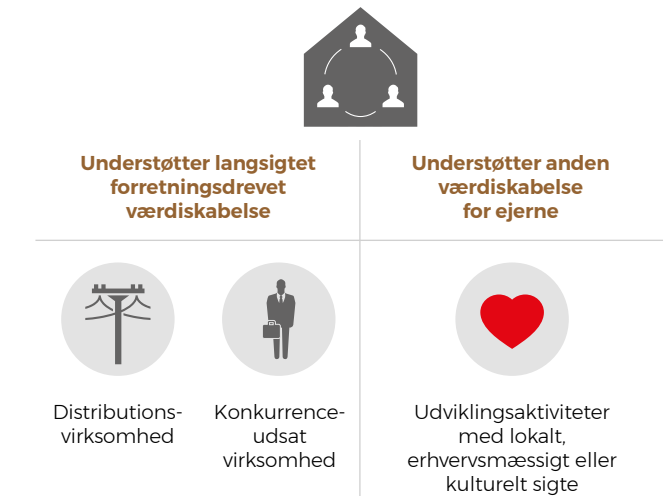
Understøtter langsigtet forretningsdrevet værdiskabelse

Understøtter anden værdiskabelse for ejerne

Distributionsvirksomhed

Konkurrenceudsat virksomhed

Udviklingsaktiviteter med lokalt, erhvervsmæssigt eller kulturelt sigte